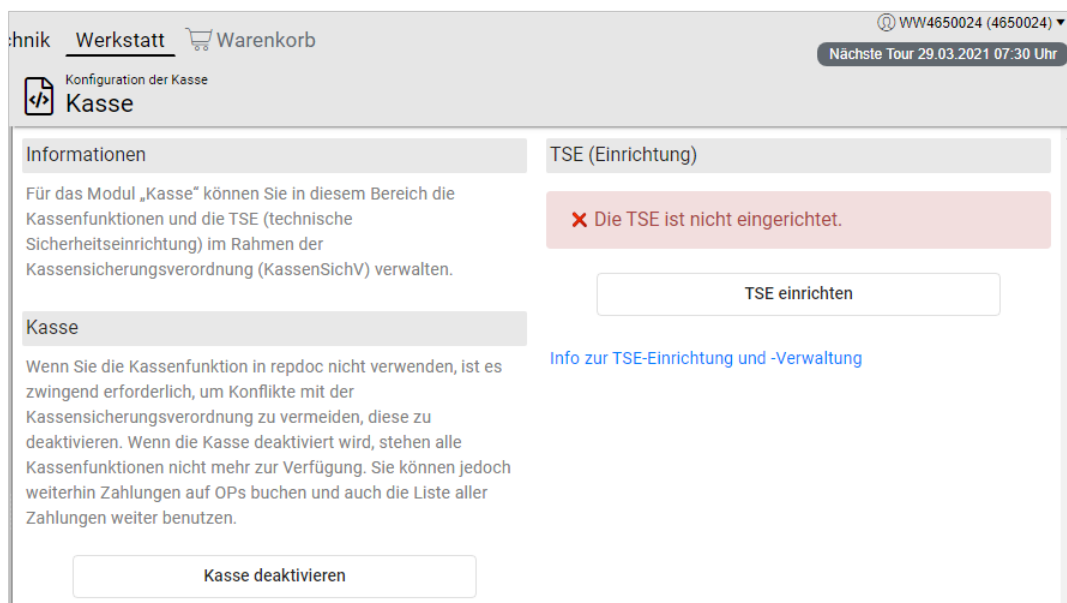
:hnik Werkstatt Warenkorb

WW4650024 (4650024) ▾

Nächste Tour 29.03.2021 07:30 Uhr

Konfiguration der Kasse
Kasse

Informationen

Für das Modul „Kasse“ können Sie in diesem Bereich die Kassenfunktionen und die TSE (technische Sicherheitseinrichtung) im Rahmen der Kassensicherungsverordnung (KassenSichV) verwalten.

Kasse

Wenn Sie die Kassenfunktion in repdoc nicht verwenden, ist es zwingend erforderlich, um Konflikte mit der Kassensicherungsverordnung zu vermeiden, diese zu deaktivieren. Wenn die Kasse deaktiviert wird, stehen alle Kassenfunktionen nicht mehr zur Verfügung. Sie können jedoch weiterhin Zahlungen auf OPs buchen und auch die Liste aller Zahlungen weiter benutzen.

Kasse deaktivieren

TSE (Einrichtung)

✕ Die TSE ist nicht eingerichtet.

TSE einrichten

Info zur TSE-Einrichtung und -Verwaltung